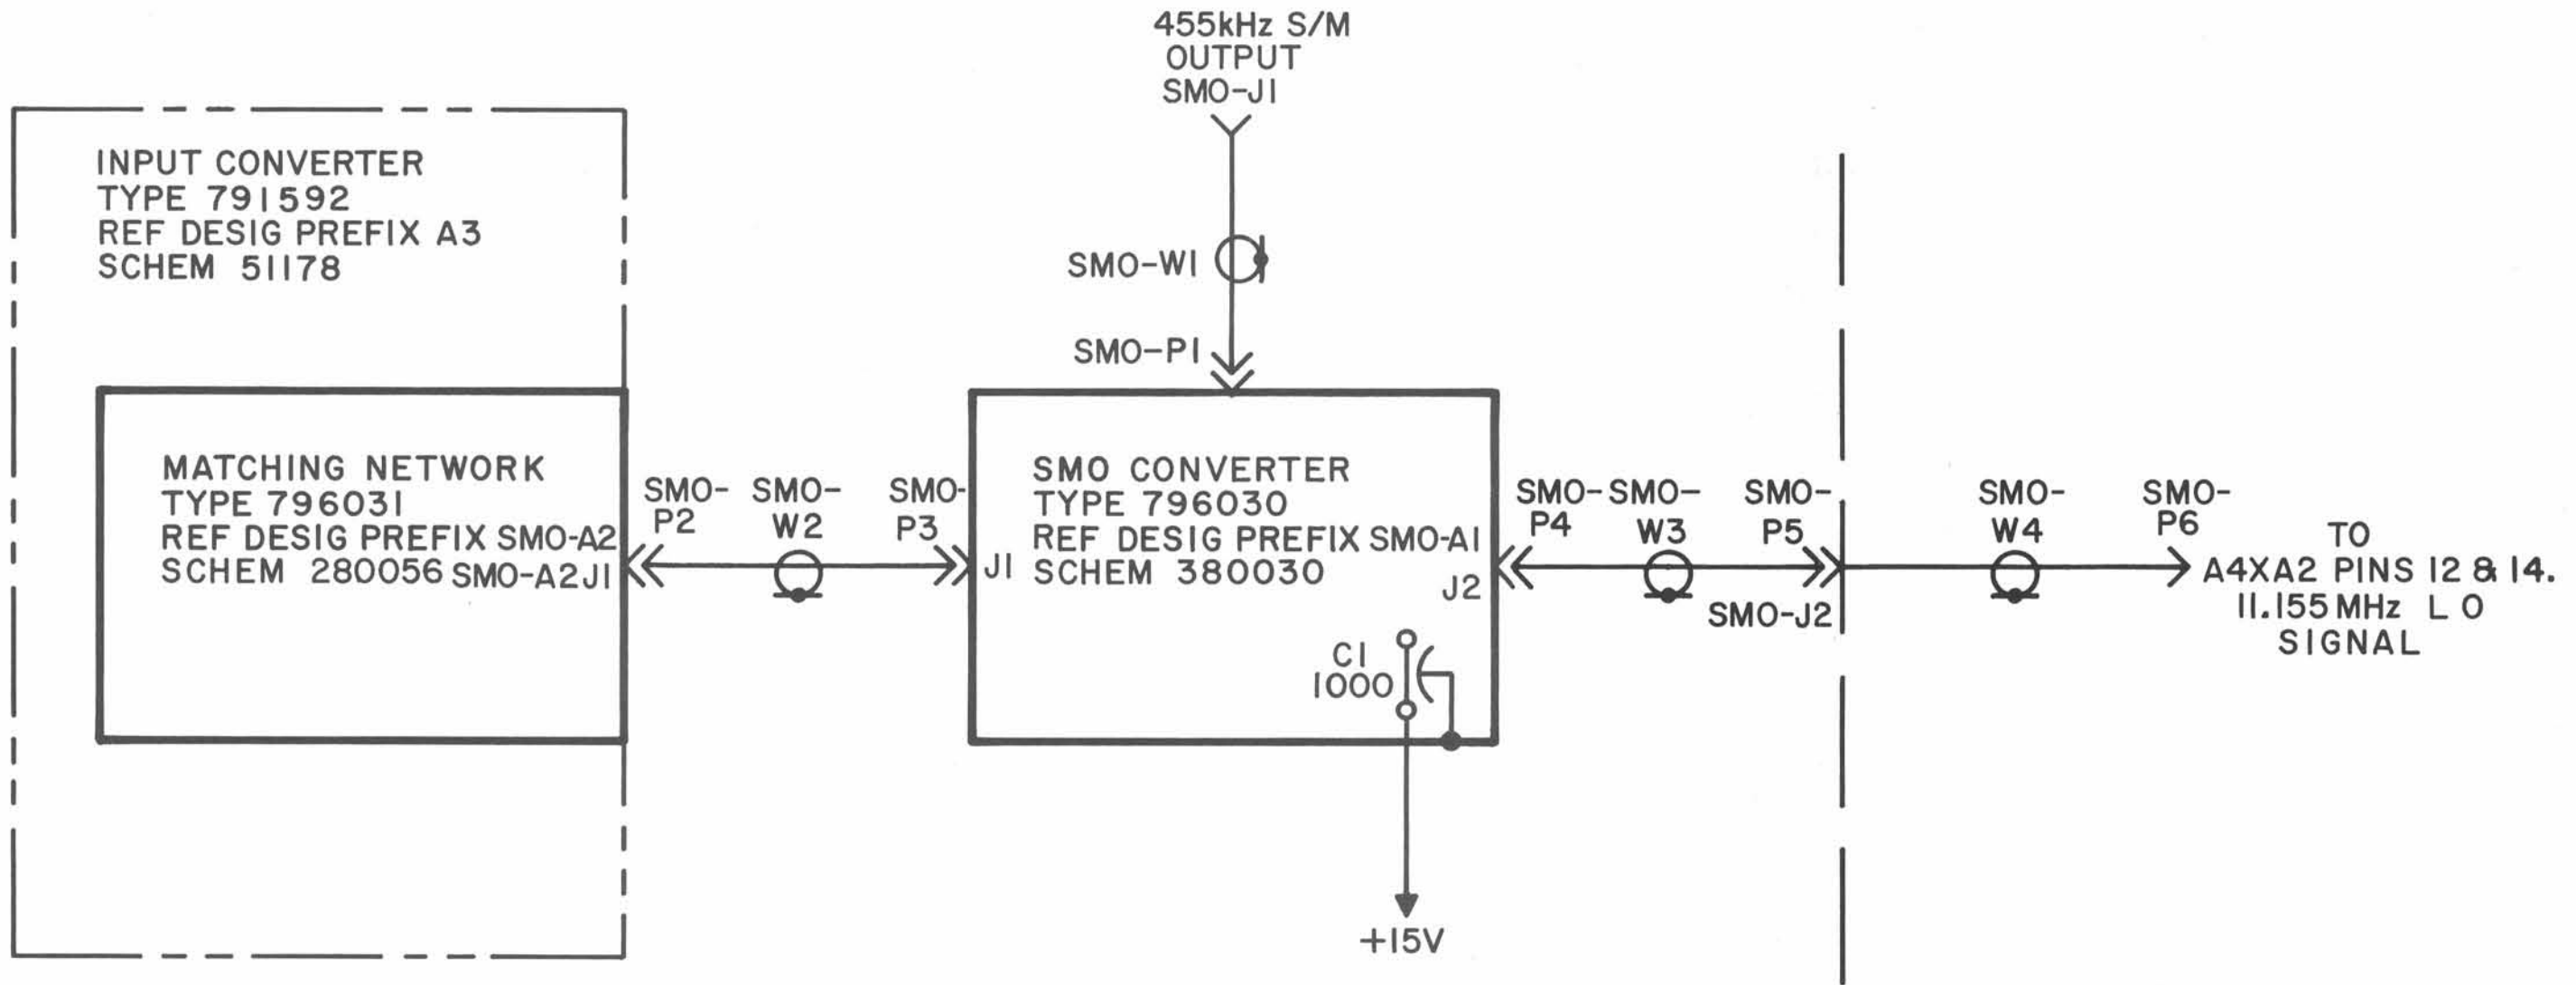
455kHz S/M
OUTPUT
SMO-J1

INPUT CONVERTER
TYPE 791592
REF DESIG PREFIX A3
SCHEM 51178

SMO-W1

SMO-P1

MATCHING NETWORK
TYPE 796031
REF DESIG PREFIX SMO-A2
SCHEM 280056 SMO-A2J1

SMO-P2

SMO-W2

SMO-P3

J1

SMO CONVERTER
TYPE 796030
REF DESIG PREFIX SMO-A1
SCHEM 380030

J2

C1
1000

+15V

SMO-P4

SMO-W3

SMO-P5

SMO-J2

SMO-W4

SMO-P6

TO
A4XA2 PINS 12 & 14.
11.155 MHz LO
SIGNAL